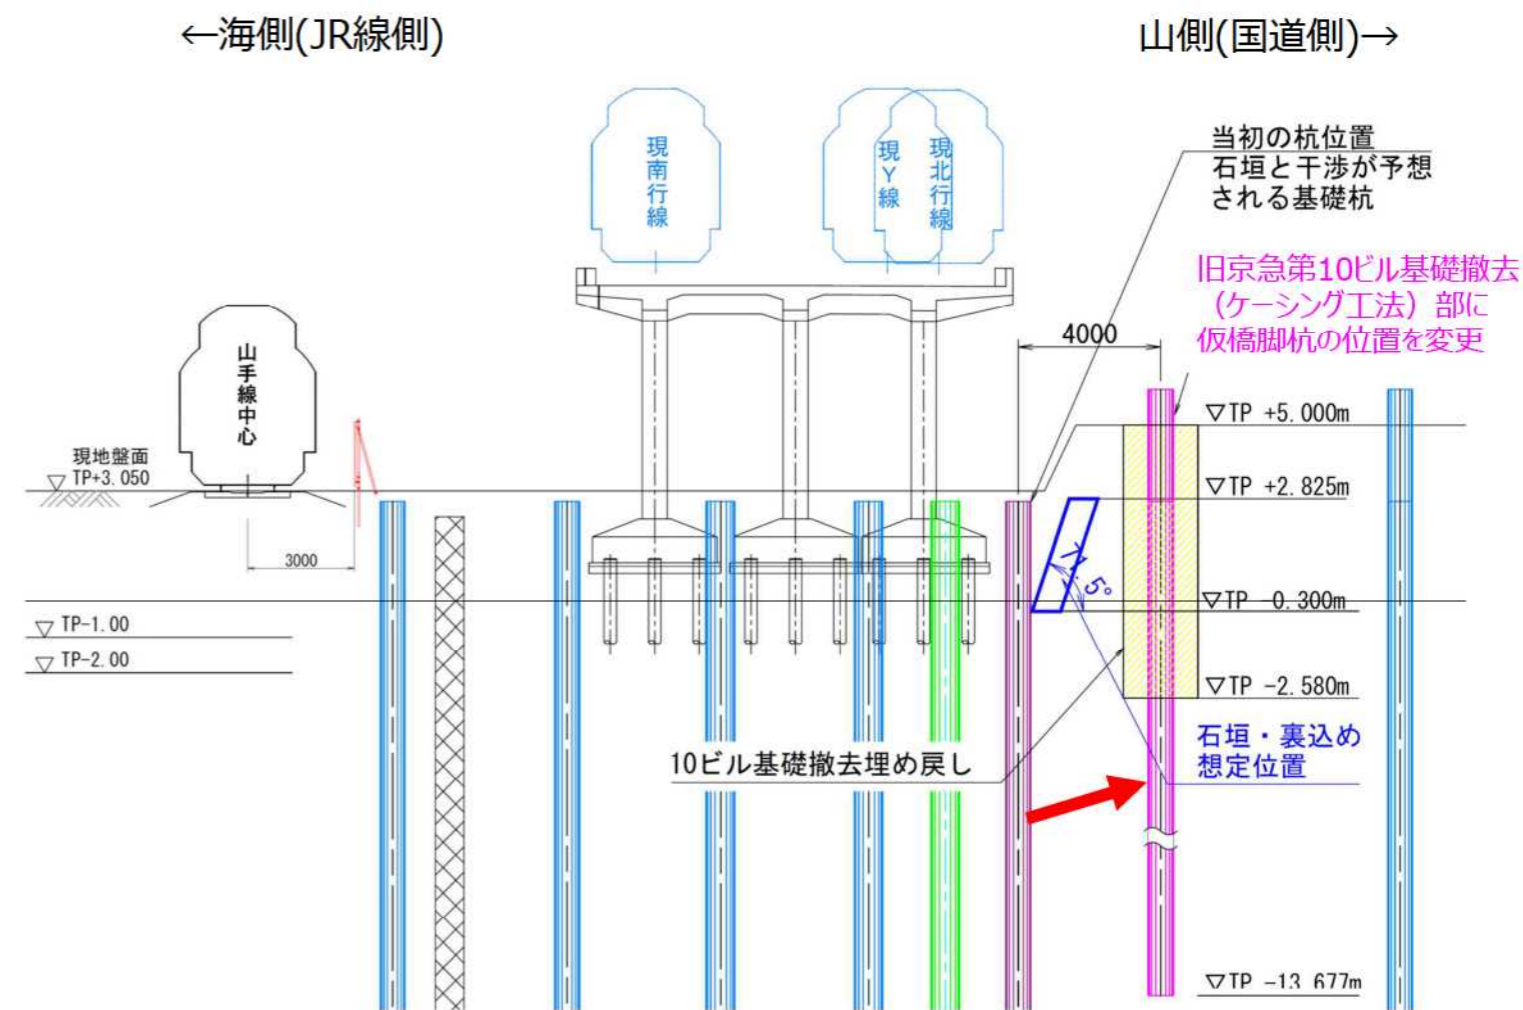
←海側(JR線側)

山側(国道側)→

現南行線

現Y線

現北行線

当初の杭位置
石垣と干渉が予想される基礎杭

旧京急第10ビル基礎撤去（ケーシング工法）部に仮橋脚杭の位置を変更

4000

山手線中心

現地盤面
▽ TP+3.050

3000

▽TP +5.000m

▽TP +2.825m

▽TP -0.300m

▽TP -2.580m

▽ TP-1.00

▽ TP-2.00

1:0.5

石垣・裏込め想定位置

10ビル基礎撤去埋め戻し

▽TP -13.677m